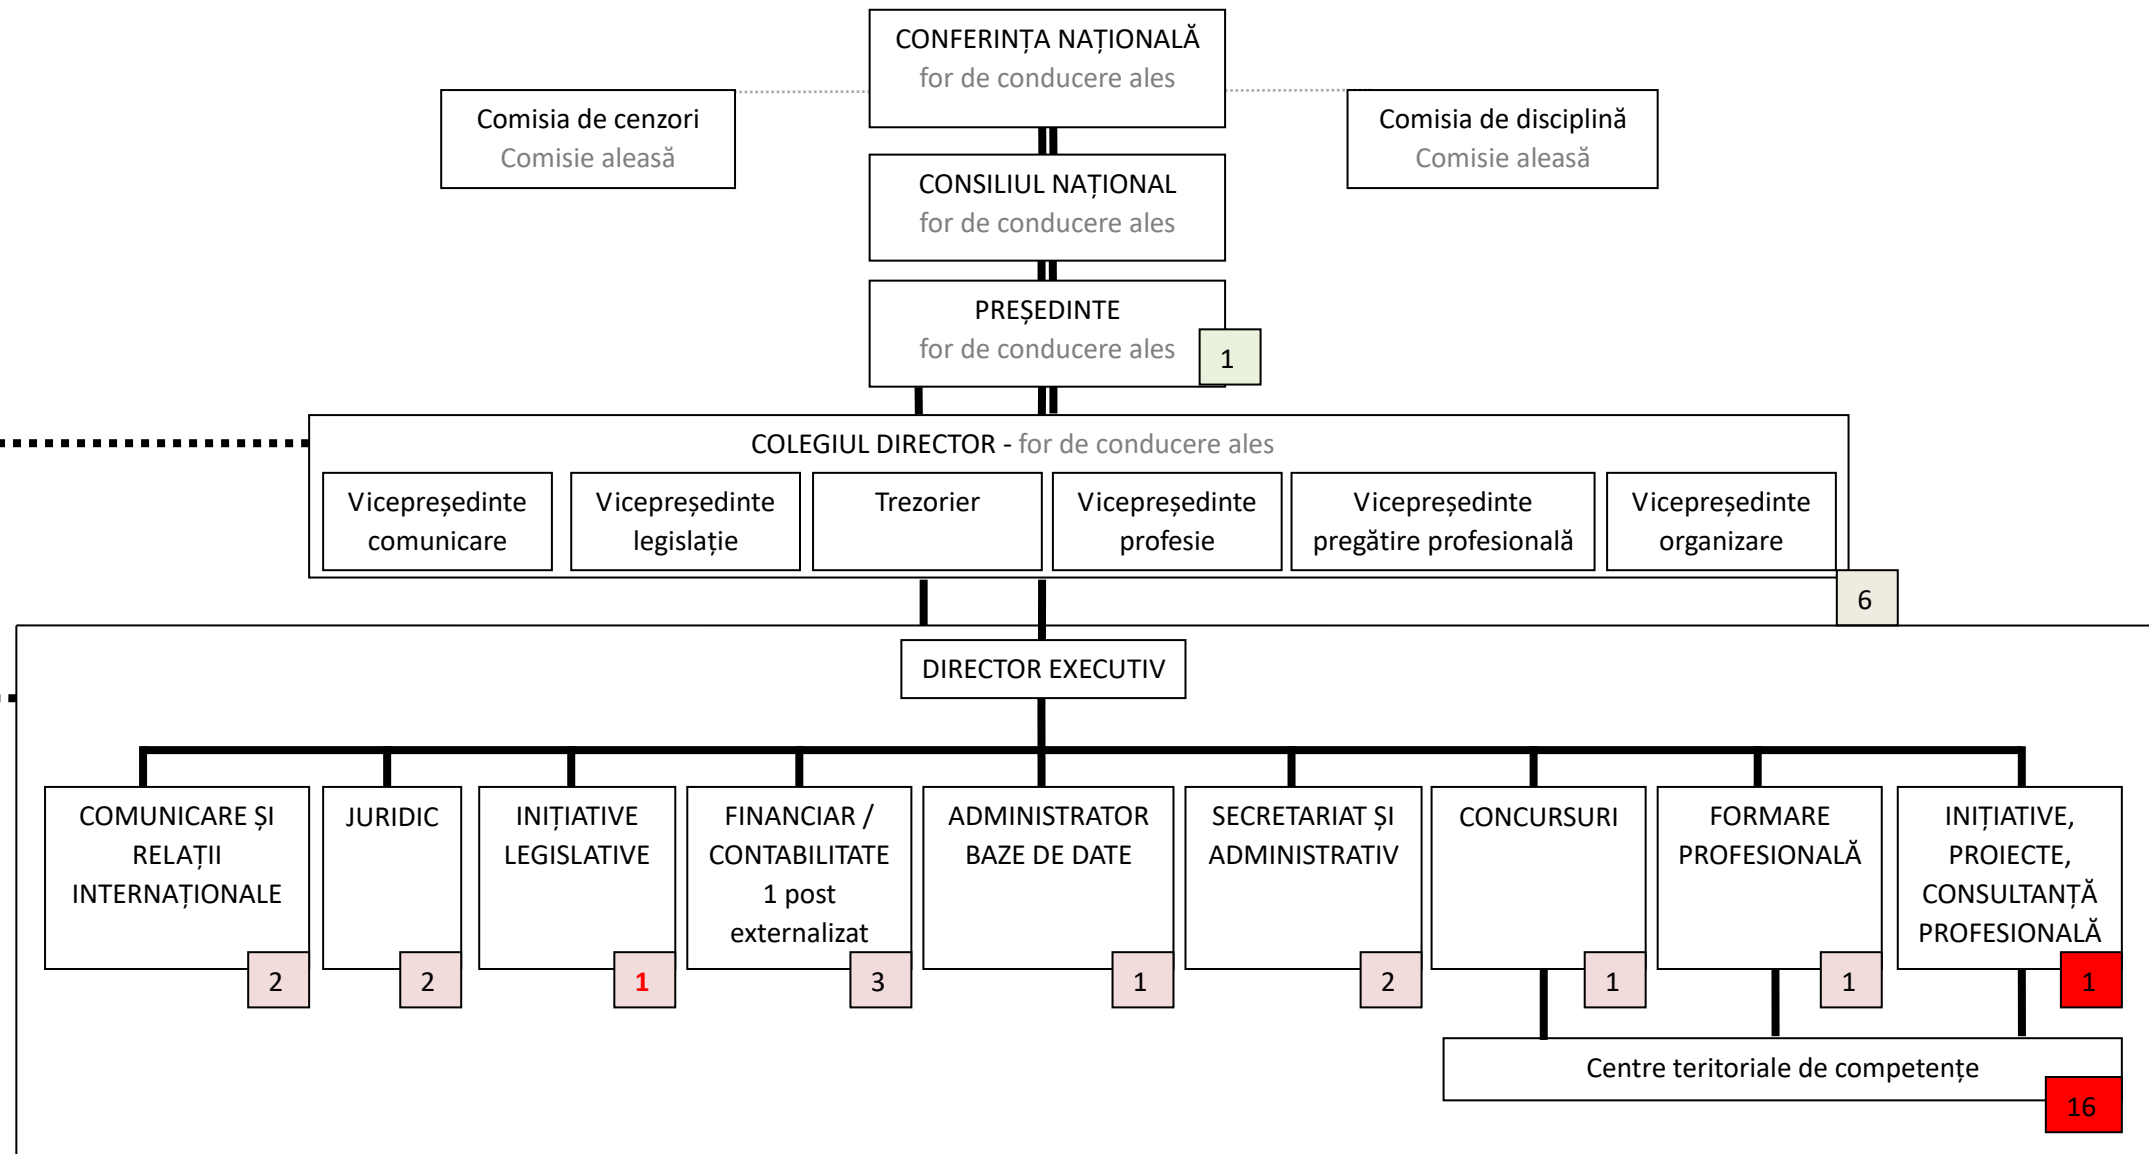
CONFERINȚA NAȚIONALĂ
for de conducere ales

Comisia de cenzori
Comisie aleasă

Comisia de disciplină
Comisie aleasă

CONSILIUL NAȚIONAL
for de conducere ales

PREȘEDINTE
for de conducere ales
1

COLEGIUL DIRECTOR - for de conducere ales

Vicepreședinte comunicare

Vicepreședinte legislație

Trezorier

Vicepreședinte profesie

Vicepreședinte pregătire profesională

Vicepreședinte organizare

6

DIRECTOR EXECUTIV

COMUNICARE ȘI RELAȚII INTERNAȚIONALE
2

JURIDIC
2

INIȚIATIVE LEGISLATIVE
1

FINANCIAR / CONTABILITATE 1 post externalizat
3

ADMINISTRATOR BAZE DE DATE
1

SECRETARIAT ȘI ADMINISTRATIV
2

CONCURSURI
1

FORMARE PROFESIONALĂ
1

INIȚIATIVE, PROIECTE, CONSULTANȚĂ PROFESIONALĂ
1

Centre teritoriale de competențe
16